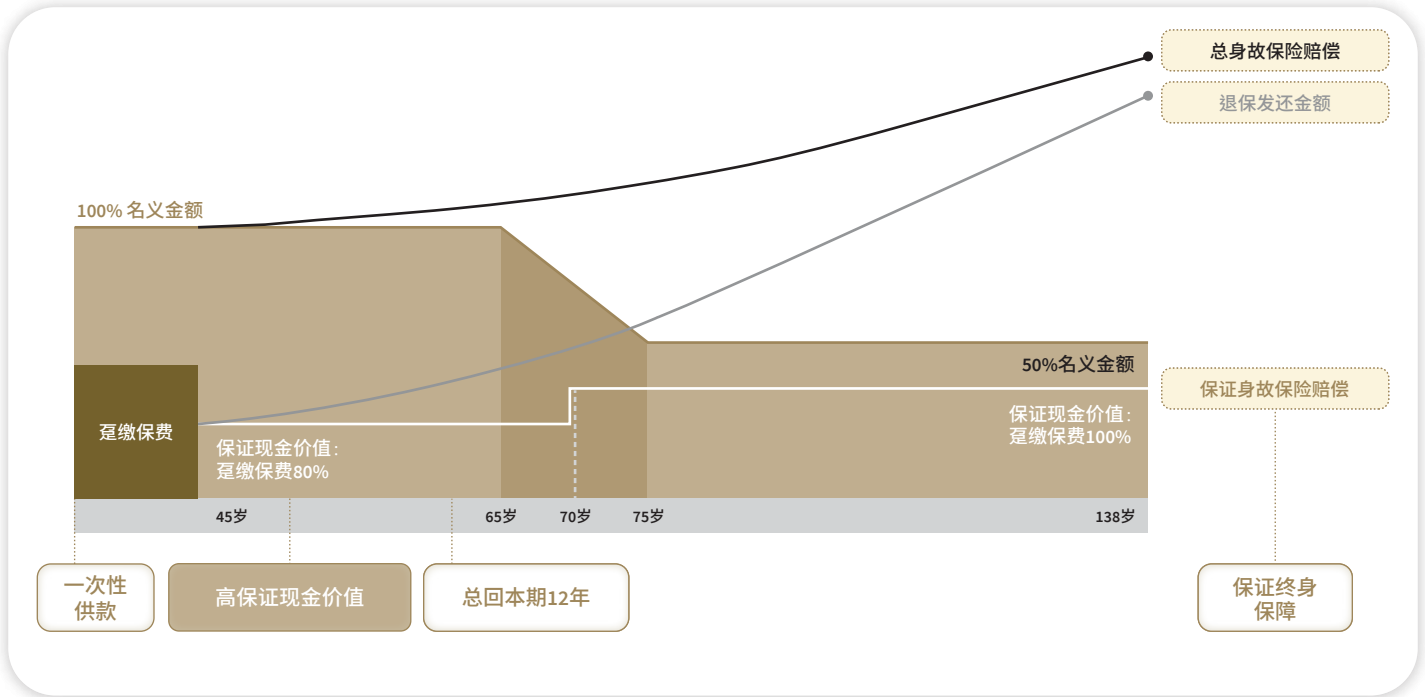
总身故保险赔偿

退保发还金额

100% 名义金额

50%名义金额

保证身故保险赔偿

保证现金价值:
趸缴保费100%

趸缴保费

保证现金价值:
趸缴保费80%

45岁 65岁 70岁 75岁 138岁

一次性供款

高保证现金价值

总回本期12年

保证终身保障